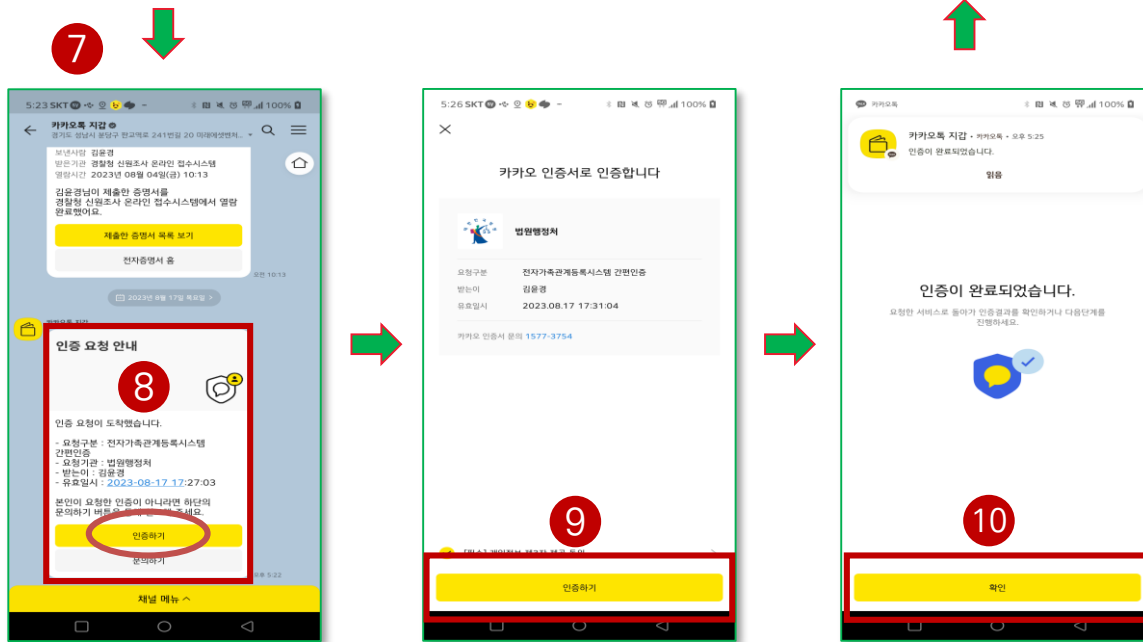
7

5:23 SKT 100%

카카오톡 지갑
경기도 성남시 분당구 판교역로 241번길 20 미래에셋벤처...

보낸사람 김윤경
받는기관 경찰청 신원조사 온라인 접수시스템
열람시간 2023년 08월 04일(금) 10:13

김윤경님이 제출한 증명서를 경찰청 신원조사 온라인 접수시스템에서 열람 완료했어요.

제출한 증명서 목록 보기

전자증명서 홈

오전 10:13

2023년 8월 17일 목요일

카카오톡 지갑

인증 요청 안내

8

인증 요청이 도착했습니다.

- 요청구분 : 전자가족관계등록시스템 간편인증
- 요청기관 : 법원행정처
- 받는이 : 김윤경
- 유효일시 : 2023-08-17 17:27:03

본인이 요청한 인증이 아니라면 하단의 문의하기 버튼을 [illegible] 주세요.

인증하기

문의하기

오후 5:22

채널 메뉴 ^

5:26 SKT 100%

카카오 인증서로 인증합니다

법원행정처

요청구분 전자가족관계등록시스템 간편인증
받는이 김윤경
유효일시 2023.08.17 17:31:04

카카오 인증서 문의 1577-3754

9

[필수] 개인정보 제3자 제공 동의

인증하기

카카오톡 100%

카카오톡 지갑 • 카카오톡 • 오후 5:25
인증이 완료되었습니다.

읽음

인증이 완료되었습니다.

요청한 서비스로 돌아가 인증결과를 확인하거나 다음단계를 진행하세요.

10

확인